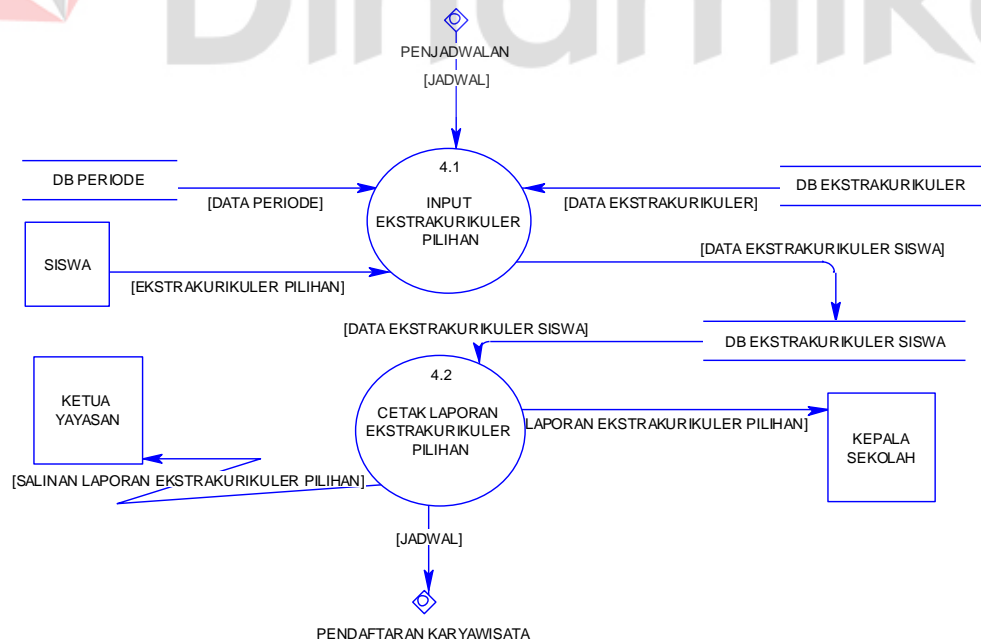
PENJADWALAN
[JADWAL]
DB PERIODE
[DATA PERIODE]
4.1
INPUT EKSTRAKURIKULER PILIHAN
[DATA EKSTRAKURIKULER]
DB EKSTRAKURIKULER
SISWA
[EKSTRAKURIKULER PILIHAN]
[DATA EKSTRAKURIKULER SISWA]
[DATA EKSTRAKURIKULER SISWA]
DB EKSTRAKURIKULER SISWA
KETUA YAYASAN
4.2
CETAK LAPORAN EKSTRAKURIKULER PILIHAN
LAPORAN EKSTRAKURIKULER PILIHAN]
KEPALA SEKOLAH
[SALINAN LAPORAN EKSTRAKURIKULER PILIHAN]
[JADWAL]
PENDAFTARAN KARYAWISATA